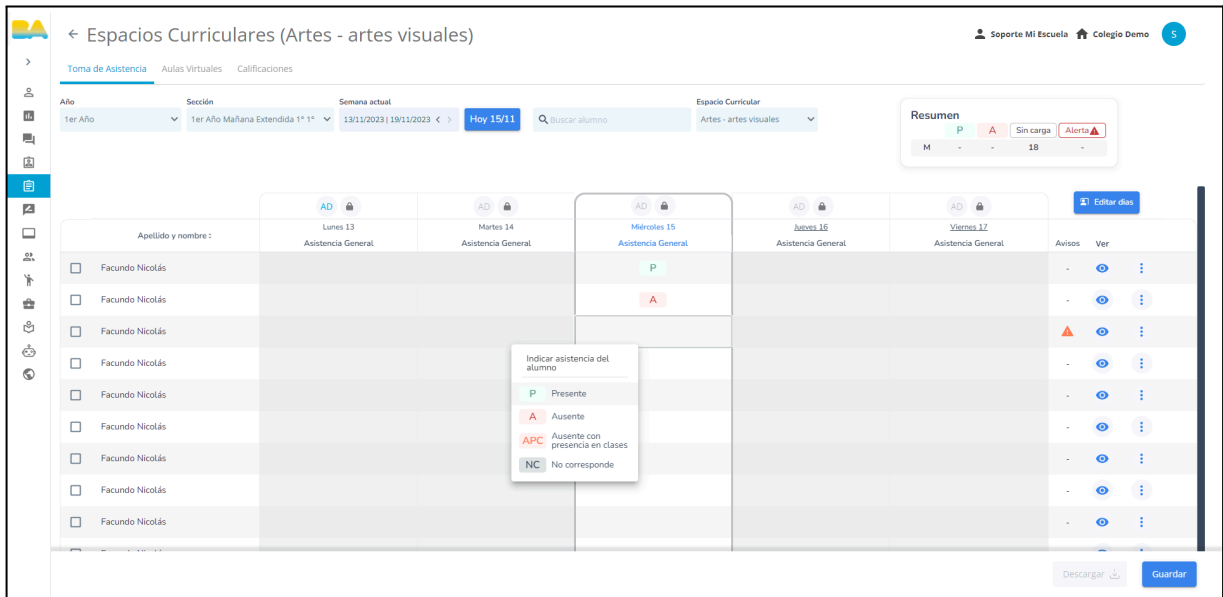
BA

← Espacios Curriculares (Artes - artes visuales)

Soporte Mi Escuela  Colegio Demo  S

Toma de Asistencia  Aulas Virtuales  Calificaciones

Año
1er Año

Sección
1er Año Mañana Extendida 1° 1°

Semana actual
13/11/2023 | 19/11/2023

Hoy 15/11

Buscar alumno

Espacio Curricular
Artes - artes visuales

Resumen

|   | P | A | Sin carga | Alerta |
|---|---|---|---|---|
| M | - | - | 18 | - |

Editar dias

| Apellido y nombre : | AD Lunes 13 Asistencia General | AD Martes 14 Asistencia General | AD Miércoles 15 Asistencia General | AD Jueves 16 Asistencia General | AD Viernes 17 Asistencia General | Avisos | Ver |
|---|---|---|---|---|---|---|---|
| Facundo Nicolás | | | P | | | - | |
| Facundo Nicolás | | | A | | | - | |
| Facundo Nicolás | | | | | | | |
| Facundo Nicolás | | | | | | - | |
| Facundo Nicolás | | | | | | - | |
| Facundo Nicolás | | | | | | - | |
| Facundo Nicolás | | | | | | - | |
| Facundo Nicolás | | | | | | - | |
| Facundo Nicolás | | | | | | - | |

Indicar asistencia del alumno
P Presente
A Ausente
APC Ausente con presencia en clases
NC No corresponde

Descargar
Guardar